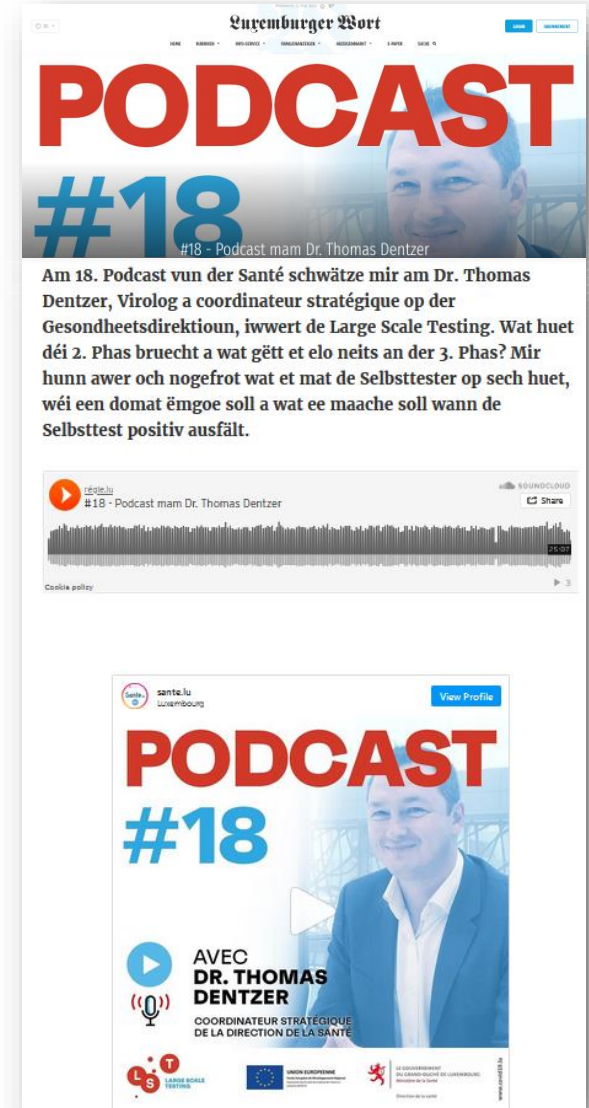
Luxemburger Wort

LOGIN ABONNEMENT

HOME RUBRIKEN INFO-SERVICE FAMILIENANZEIGEN ABONNEMENT E-PAPER SUCHE

PODCAST
#18

#18 - Podcast mam Dr. Thomas Dentzer

Am 18. Podcast vun der Santé schwätze mir am Dr. Thomas Dentzer, Virolog a coordinateur stratégique op der Gesondheetsdirektioun, iwwert de Large Scale Testing. Wat huet déi 2. Phas bruecht a wat gëtt et elo neits an der 3. Phas? Mir hunn awer och nogefrot wat et mat de Selbsttester op sech huet, wéi een domat ëmgoe soll a wat ee maache soll wann de Selbsttest positiv ausfält.

régie.lu
#18 - Podcast mam Dr. Thomas Dentzer
SOUNDCLOUD
Share
25:07
Cookie policy
▶ 3

sante.lu
Luxembourg
View Profile

PODCAST
#18

AVEC
DR. THOMAS DENTZER
COORDINATEUR STRATÉGIQUE DE LA DIRECTION DE LA SANTÉ

LARGE SCALE TESTING
UNION EUROPÉENNE
LE GOUVERNEMENT DU GRAND-DUCHÉ DE LUXEMBOURG Ministère de la Santé
covid19.lu